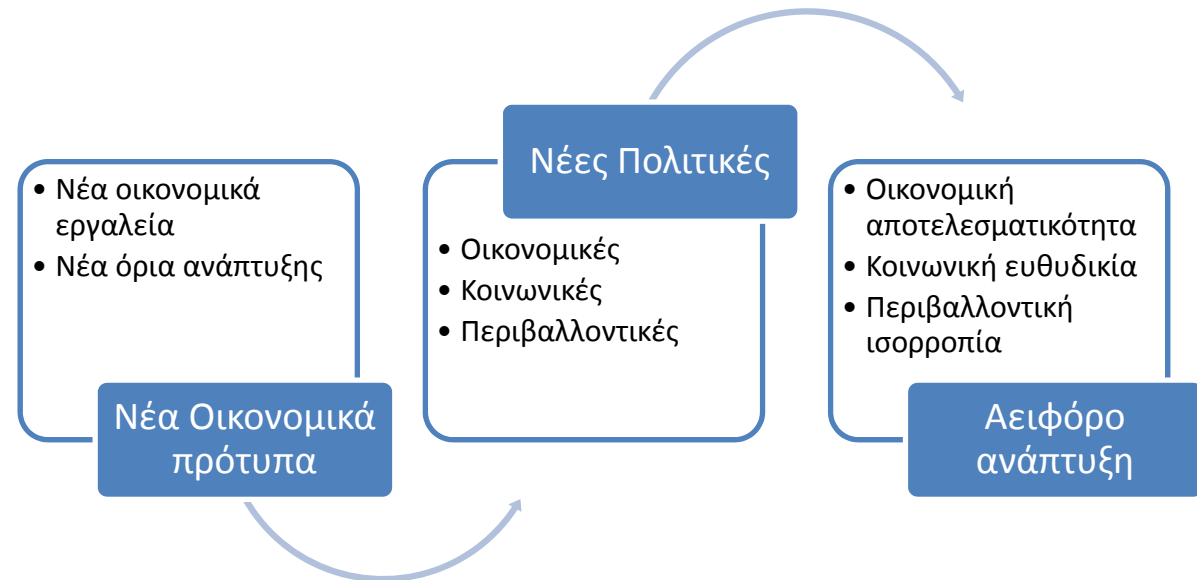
• Νέα οικονομικά εργαλεία
• Νέα όρια ανάπτυξης

Νέα Οικονομικά πρότυπα

Νέες Πολιτικές

• Οικονομικές
• Κοινωνικές
• Περιβαλλοντικές

• Οικονομική αποτελεσματικότητα
• Κοινωνική ευθυδικία
• Περιβαλλοντική ισορροπία

Αειφόρο ανάπτυξη